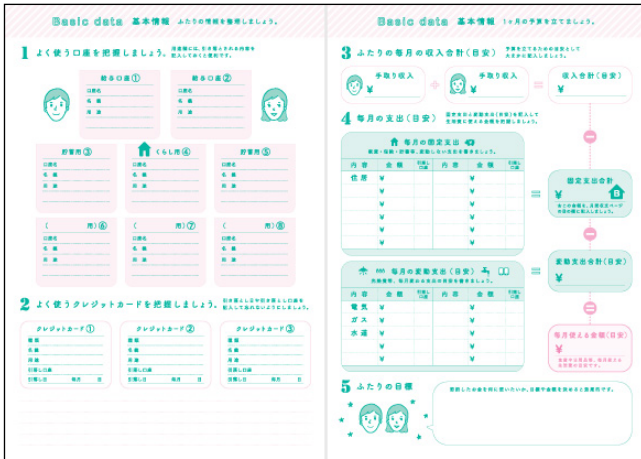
Basic data 基本情報 ふたりの情報を整理しましょう。

1 よく使う口座を把握しましょう。 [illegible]

給与口座①
口座名
名義
番号

給与口座②
口座名
名義
番号

貯蓄用③
口座名
名義
番号

くらし用④
口座名
名義
番号

貯蓄用⑤
口座名
名義
番号

（ 用）⑥
口座名
名義
番号

（ 用）⑦
口座名
名義
番号

（ 用）⑧
口座名
名義
番号

2 よく使うクレジットカードを把握しましょう。 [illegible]

クレジットカード①
種類
名義
番号
引落し口座
引落し日 毎月 日

クレジットカード②
種類
名義
番号
引落し口座
引落し日 毎月 日

クレジットカード③
種類
名義
番号
引落し口座
引落し日 毎月 日

Basic data 基本情報 1ヶ月の予算を立てましょう。

3 ふたりの毎月の収入合計（目安） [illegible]

手取り収入 ¥
手取り収入 ¥
収入合計（目安） ¥

4 毎月の支出（目安） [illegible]

毎月の固定支出
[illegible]

| 内容 | 金額 | 引落し口座 | 内容 | 金額 | 引落し口座 |
|---|---|---|---|---|---|
| 住居 | ¥ | | | ¥ | |
| | ¥ | | | ¥ | |
| | ¥ | | | ¥ | |
| | ¥ | | | ¥ | |
| | ¥ | | | ¥ | |
| | ¥ | | | ¥ | |

固定支出の計 ¥
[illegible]

毎月の変動支出（目安）
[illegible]

| 内容 | 金額 | 引落し口座 | 内容 | 金額 | 引落し口座 |
|---|---|---|---|---|---|
| 電気 | ¥ | | | ¥ | |
| ガス | ¥ | | | ¥ | |
| 水道 | ¥ | | | ¥ | |
| | ¥ | | | ¥ | |
| | ¥ | | | ¥ | |

変動支出合計（目安） ¥

毎月使える金額（目安） ¥
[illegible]

5 ふたりの目標
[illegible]